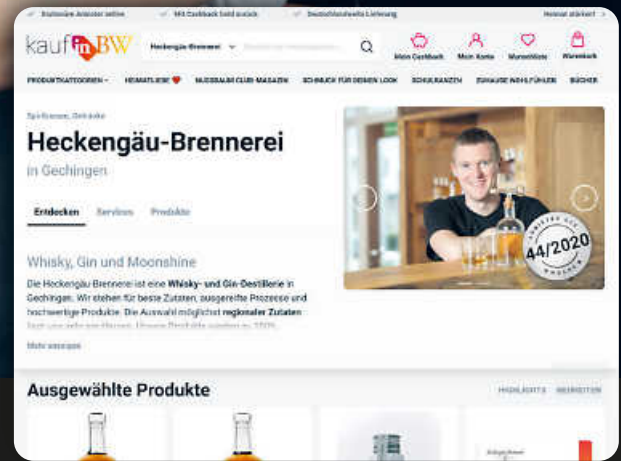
✓ Stationäre Anbieter online ✓ Mit Cashback Geld zurück ✓ Deutschlandweite Lieferung Heimat stärken! ›

kauf in BW

Heckengäu-Brennerei

Mein Cashback Mein Konto Wunschliste Warenkorb

PRODUKTKATEGORIEN HEIMATLIEBE NUSSBAUM CLUB-MAGAZIN SCHMUCK FÜR DEINEN LOOK SCHULRANZEN ZUHAUSE WOHLFÜHLEN BÜCHER

Spirituosen, Getränke

Heckengäu-Brennerei

in Gechingen

Entdecken Services Produkte

Whisky, Gin und Moonshine

Die Heckengäu-Brennerei ist eine Whisky- und Gin-Destillerie in Gechingen. Wir stehen für beste Zutaten, ausgereifte Prozesse und hochwertige Produkte. Die Auswahl möglichst regionaler Zutaten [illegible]

Mehr anzeigen

44/2020

Ausgewählte Produkte

HIGHLIGHTS NEUHEITEN